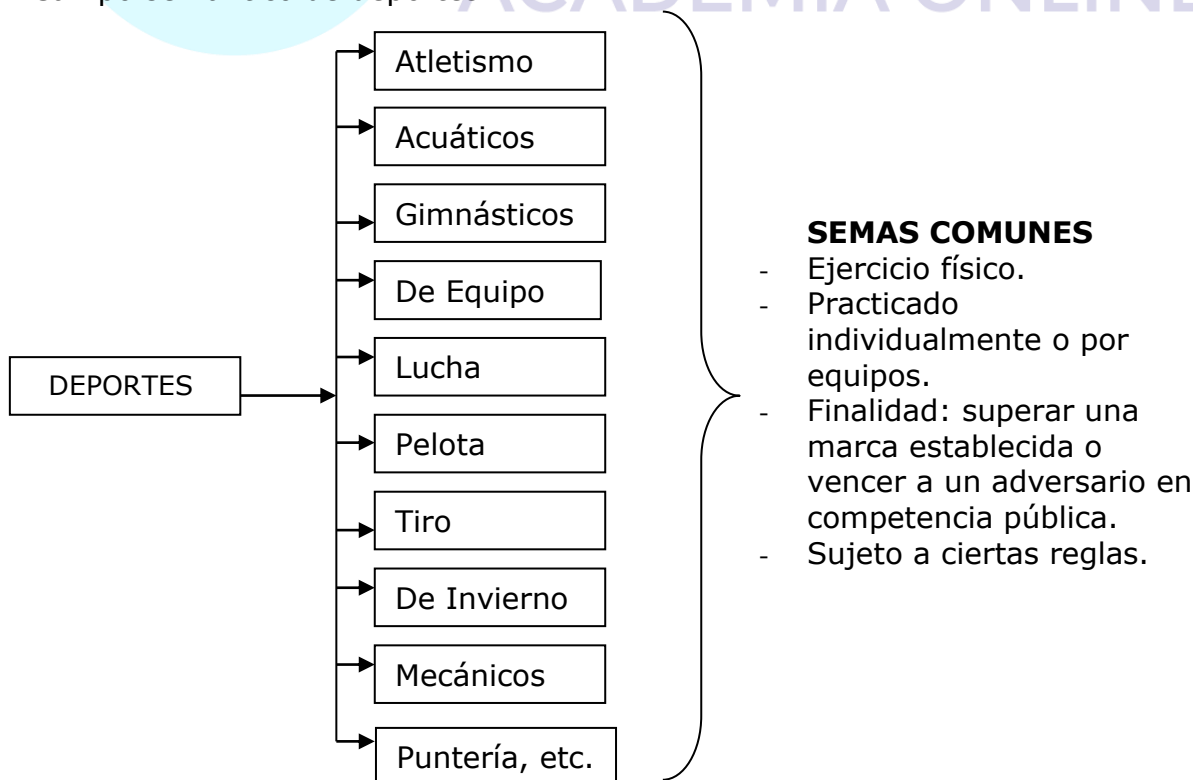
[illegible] ACADEMIA ONLINE

DEPORTES

Atletismo

Acuáticos

Gimnásticos

De Equipo

Lucha

Pelota

Tiro

De Invierno

Mecánicos

Puntería, etc.

**SEMAS COMUNES**

- Ejercicio físico.
- Practicado individualmente o por equipos.
- Finalidad: superar una marca establecida o vencer a un adversario en competencia pública.
- Sujeto a ciertas reglas.